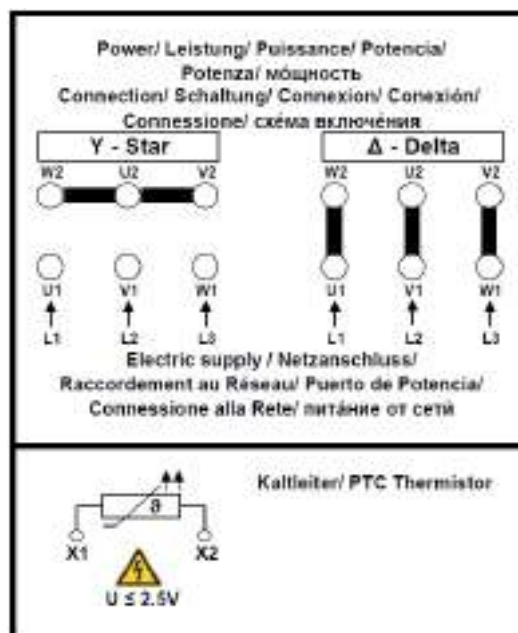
Power/ Leistung/ Puissance/ Potencia/ Potenza/ мóщность
Connection/ Schaltung/ Connexion/ Conexión/ Connessione/ схéма включéния

Y - Star

Δ - Delta

W2 U2 V2

U1 V1 W1
L1 L2 L3

W2 U2 V2

U1 V1 W1
L1 L2 L3

Electric supply / Netzanschluss/ Raccordement au Réseau/ Puerto de Potencia/ Connessione alla Rete/ питáние от сети

Kaltleiter/ PTC Thermistor

ϑ

X1 X2

$U \leq 2.5V$